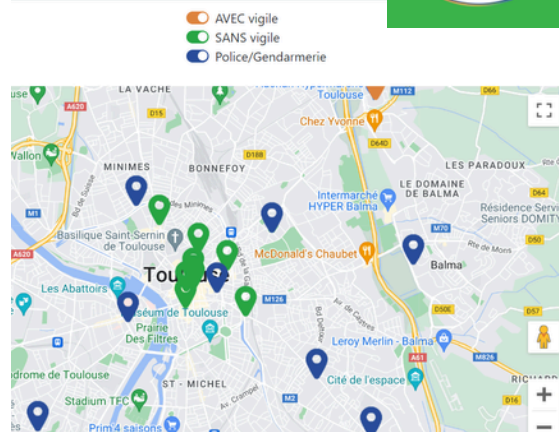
AVEC vigile
SANS vigile
Police/Gendarmerie

LA VACHE
A620
D15
M112
D66
Chez Yvonne
D64D
MINIMES
BONNEFOY
D18B
LES PARADOUX
Bd de Suisse
LE DOMAINE DE BALMA
Intermarché HYPER Balma
Résidence Services Seniors DOMITYS
Vallon
M1
Basilique Saint-Sernin de Toulouse
A620
McDonald's Chaubet
M70
Rte de Mons
Balma
Toulouse
Les Abattoirs
M126
D50E
D57
Muséum de Toulouse
Prairie Des Filtres
Av. de Castres
Leroy Merlin - Balma
A61
M826
Cité de l'espace
ST - MICHEL
M2
RICHARD
drome de Toulouse
Stadium TFC
Prim 4 saisons
D16